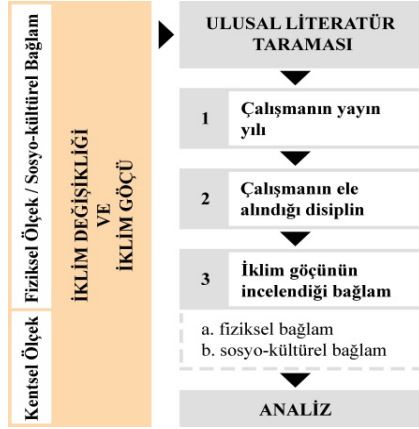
Fiziksel Ölçek / Sosyo-kültürel Bağlam

Kentsel Ölçek

İKLİM DEĞİŞİKLİĞİ
VE
İKLİM GÖÇÜ

ULUSAL LİTERATÜR TARAMASI

1 Çalışmanın yayın yılı

2 Çalışmanın ele alındığı disiplin

3 İklim göçünün incelendiği bağlam

a. fiziksel bağlam
b. sosyo-kültürel bağlam

ANALİZ